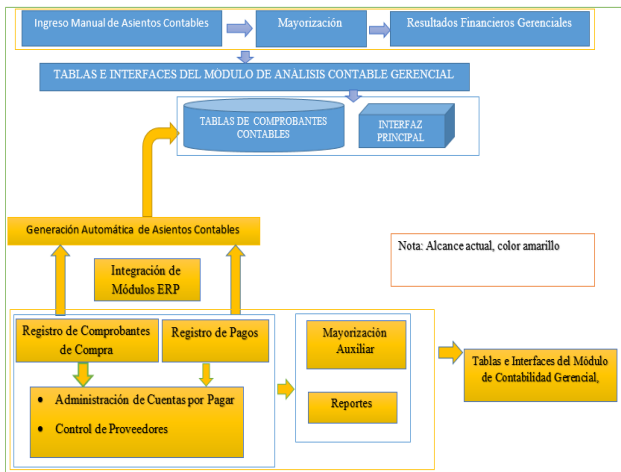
Ingreso Manual de Asientos Contables

Mayorización

Resultados Financieros Gerenciales

TABLAS E INTERFACES DEL MODULO DE ANALISIS CONTABLE GERENCIAL

TABLAS DE COMPROBANTES CONTABLES

INTERFAZ PRINCIPAL

Generación Automática de Asientos Contables

Nota: Alcance actual, color amarillo

Integración de Módulos ERP

Registro de Comprobantes de Compra

Registro de Pagos

Mayorización Auxiliar

Reportes

Tablas e Interfaces del Módulo de Contabilidad Gerencial,

• Administración de Cuentas por Pagar

• Control de Proveedores